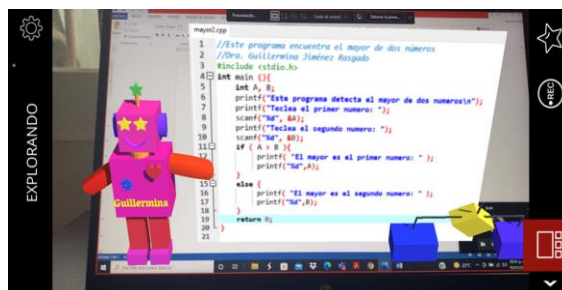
EXPLORANDO

REC

mayor2.cpp

1 //Este programa encuentra el mayor de dos numeros
2 //Dra. Guillermina Jiménez Rasgado
3 #include <stdio.h>
4 int main (){
5 int A, B;
6 printf("Este programa detecta el mayor de dos numeros\n");
7 printf("Teclea el primer numero: ");
8 scanf("%d", &A);
9 printf("Teclea el segundo numero: ");
10 scanf("%d", &B);
11 if ( A > B ){
12 printf( "El mayor es el primer numero: " );
13 printf("%d",A);
14 }
15 else {
16 printf( "El mayor es el segundo numero: " );
17 printf("%d",B);
18 }
19 return 0;
20 }
21

Guillermina